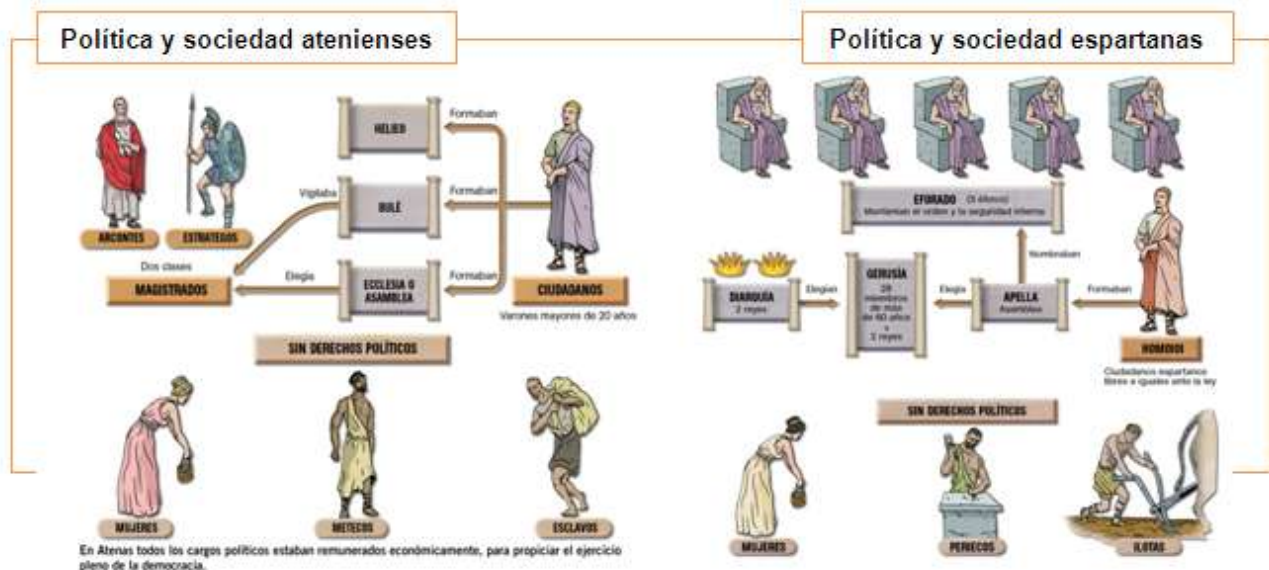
Política y sociedad atenienses

HELIEO

Formaban

BULÉ

Vigilaba

Formaban

ARCONTES

ESTRATEGOS

Dos clases

Elegía

ECCLESIA O ASAMBLEA

Formaban

MAGISTRADOS

CIUDADANOS

Varones mayores de 20 años

SIN DERECHOS POLÍTICOS

MUJERES

METECOS

ESCLAVOS

En Atenas todos los cargos políticos estaban remunerados económicamente, para propiciar el ejercicio pleno de la democracia.

Política y sociedad espartanas

EFORADO (5 éforos)
Mantenían el orden y la seguridad interna

Nombraban

DIARQUÍA
2 reyes

Elegían

GERUSÍA
28 miembros de más de 60 años + 2 reyes

Elegía

APELLA
Asamblea

Formaban

HOMOIOI

Ciudadanos espartanos libres e iguales ante la ley

SIN DERECHOS POLÍTICOS

MUJERES

PERIECOS

ILOTAS